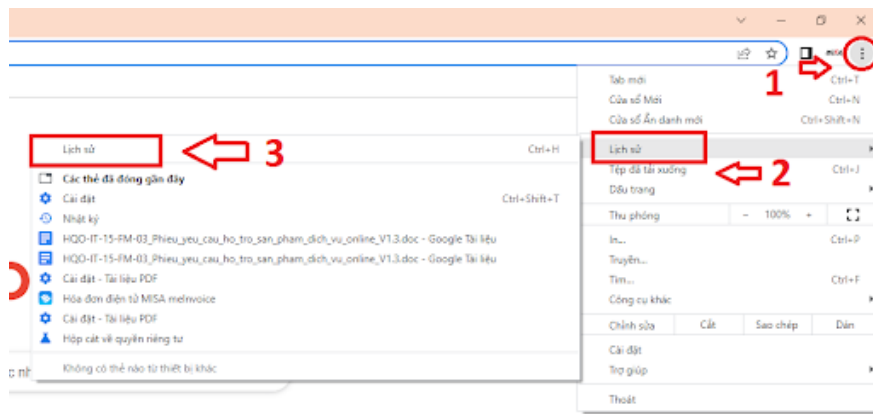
Tab mới Ctrl+T
Cửa sổ Mới Ctrl+N
Cửa sổ Ẩn danh mới Ctrl+Shift+N
Lịch sử
Tệp đã tải xuống Ctrl+J
Dấu trang
Thu phóng – 100% +
In... Ctrl+P
Truyền...
Tìm... Ctrl+F
Công cụ khác
Chỉnh sửa Cắt Sao chép Dán
Cài đặt
Trợ giúp
Thoát

1

2

Lịch sử Ctrl+H

3

Các thẻ đã đóng gần đây
Cài đặt Ctrl+Shift+T
Nhật ký
HQO-IT-15-FM-03_Phieu_yeu_cau_ho_tro_san_pham_dich_vu_online_V1.3.doc - Google Tài liệu
HQO-IT-15-FM-03_Phieu_yeu_cau_ho_tro_san_pham_dich_vu_online_V1.3.doc - Google Tài liệu
Cài đặt - Tài liệu PDF
Hóa đơn điện tử MISA meInvoice
Cài đặt - Tài liệu PDF
Hộp cát về quyền riêng tư
Không có thẻ nào từ thiết bị khác